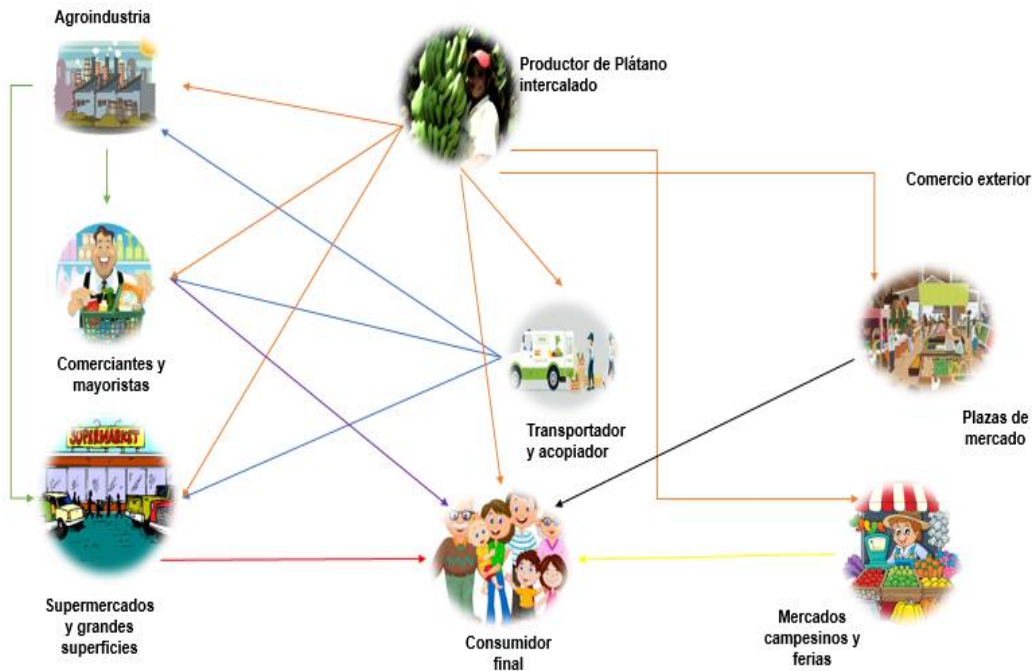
Agroindustria

Productor de Plátano intercalado

Comercio exterior

Comerciantes y mayoristas

Transportador y acopiador

Plazas de mercado

SUPERMARKET

Supermercados y grandes superficies

Consumidor final

Mercados campesinos y ferias